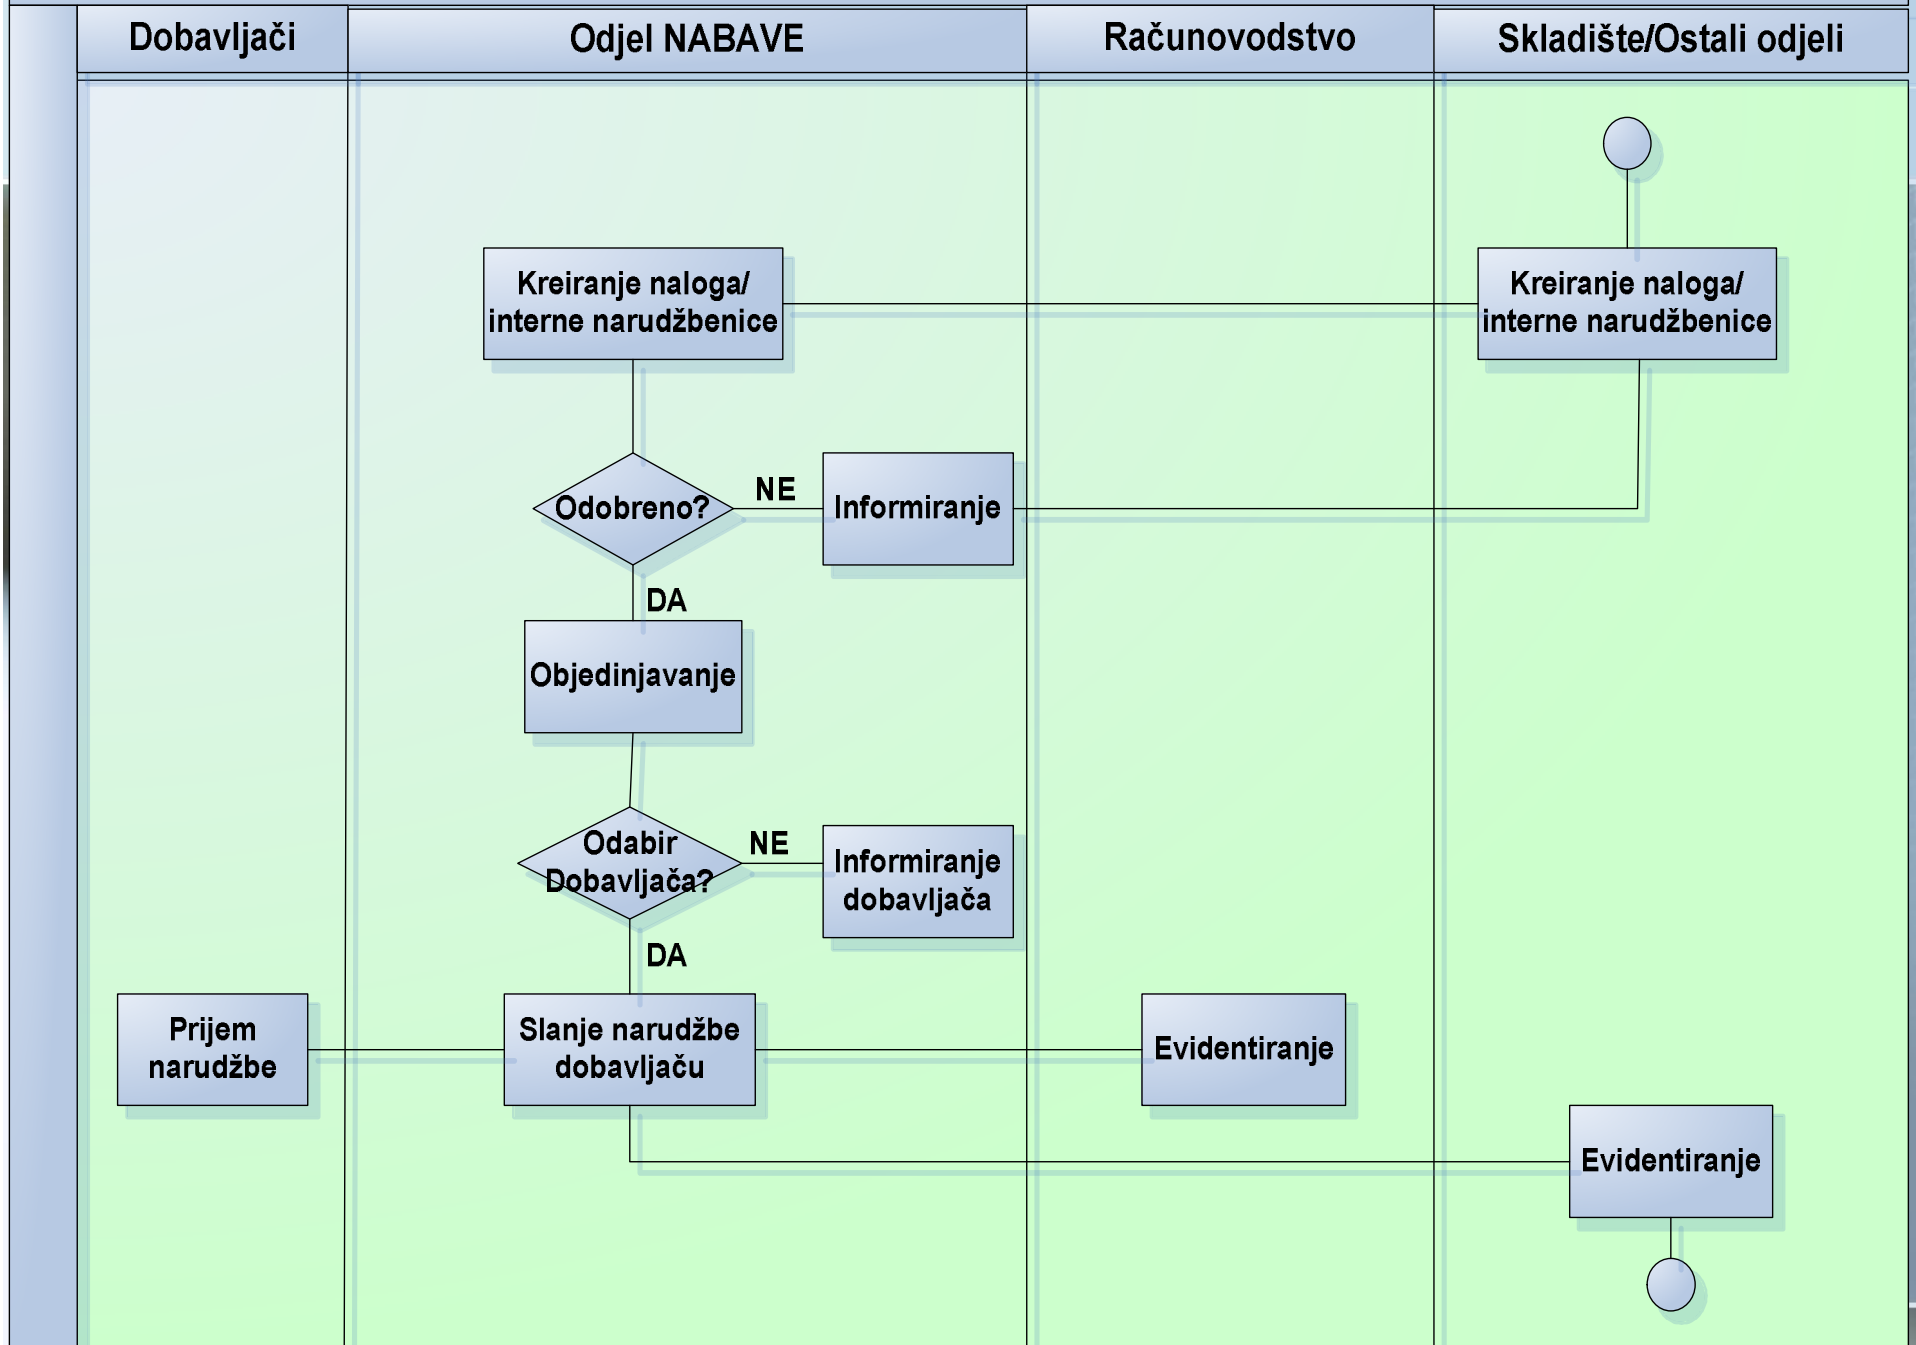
Dobavljači

Odjel NABAVE

Računovodstvo

Skladište/Ostali odjeli

Kreiranje naloga/ interne narudžbenice

Kreiranje naloga/ interne narudžbenice

Odobreno?

NE

Informiranje

DA

Objedinjavanje

Odabir Dobavljača?

NE

Informiranje dobavljača

DA

Prijem narudžbe

Slanje narudžbe dobavljaču

Evidentiranje

Evidentiranje